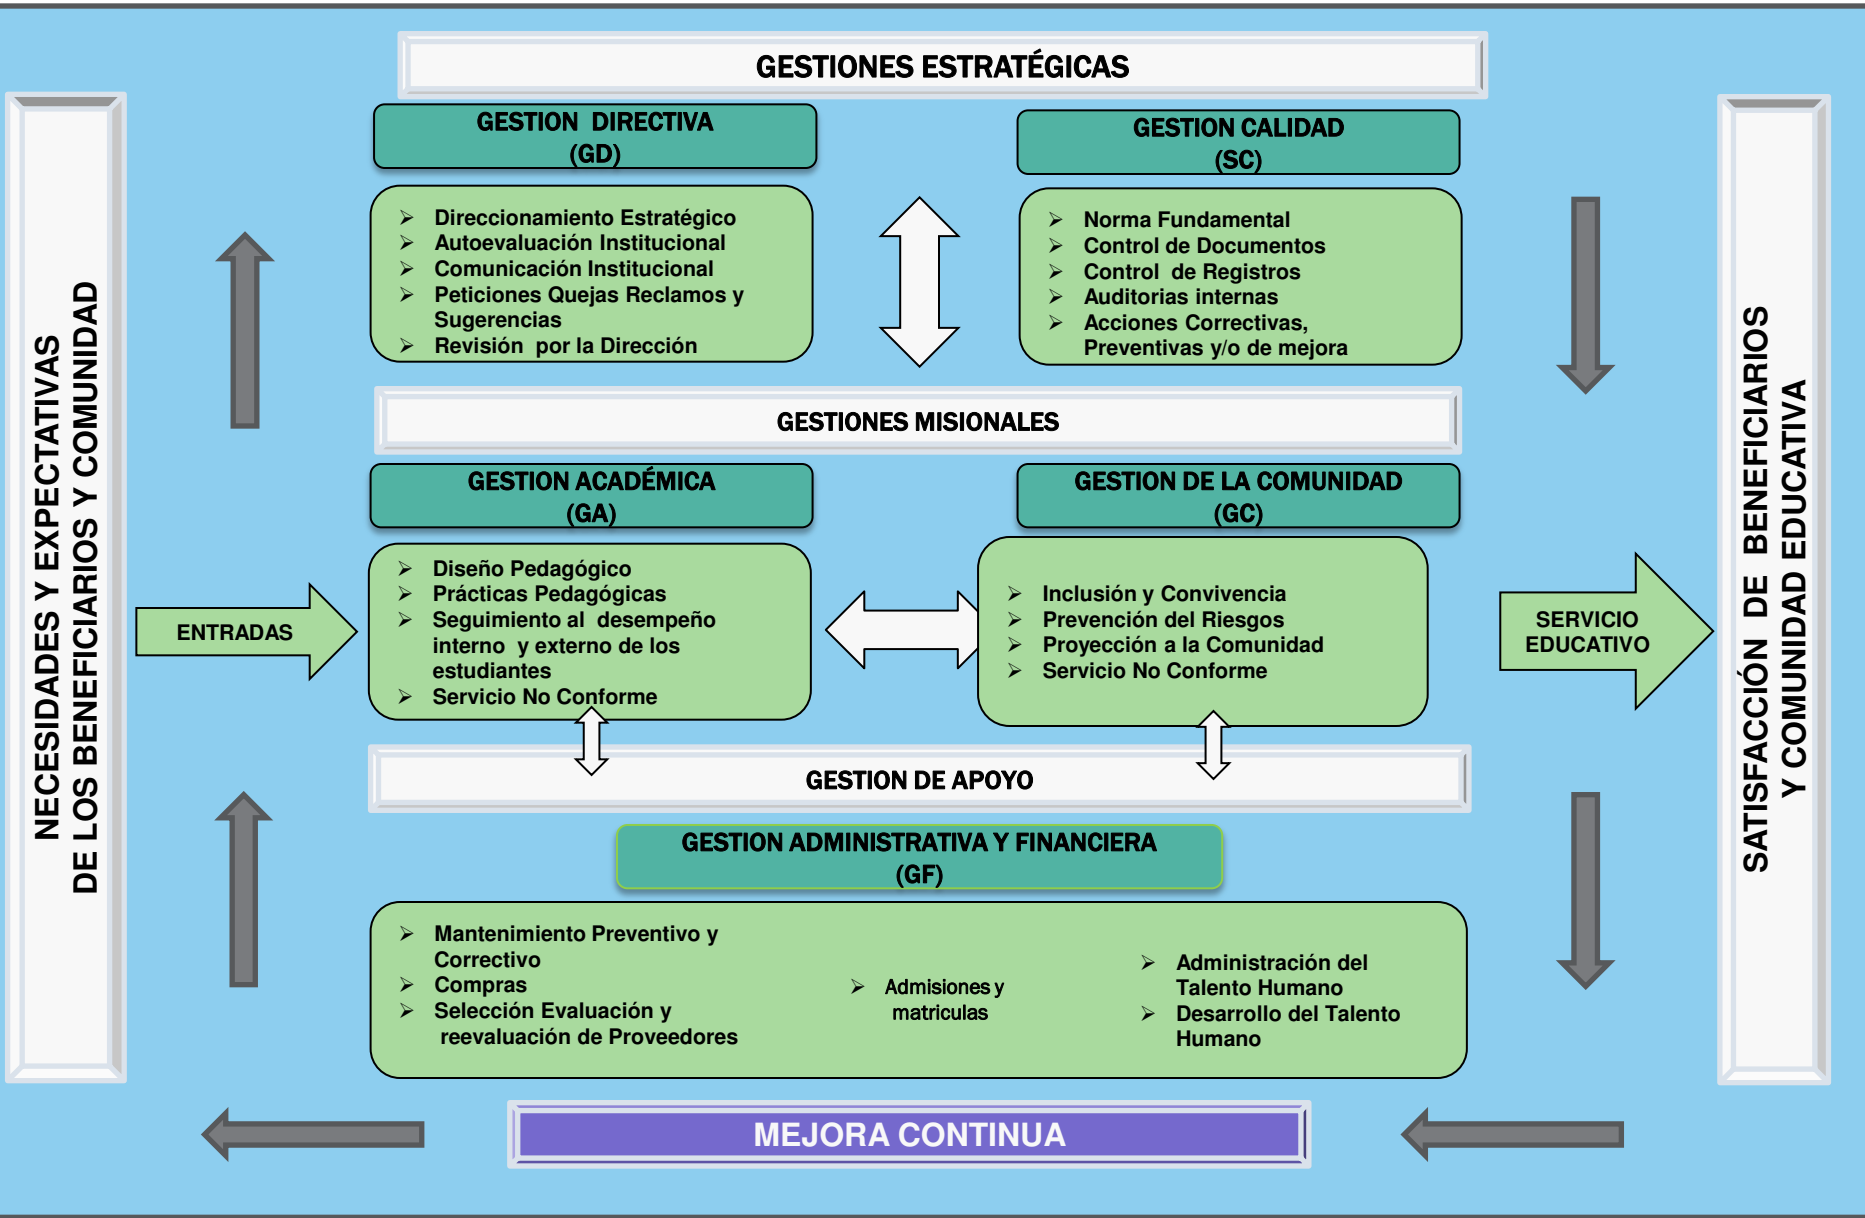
GESTIONES ESTRATÉGICAS

NECESIDADES Y EXPECTATIVAS DE LOS BENEFICIARIOS Y COMUNIDAD

GESTION DIRECTIVA (GD)

➢ Direccionamiento Estratégico
➢ Autoevaluación Institucional
➢ Comunicación Institucional
➢ Peticiones Quejas Reclamos y Sugerencias
➢ Revisión por la Dirección

GESTION CALIDAD (SC)

➢ Norma Fundamental
➢ Control de Documentos
➢ Control de Registros
➢ Auditorias internas
➢ Acciones Correctivas, Preventivas y/o de mejora

GESTIONES MISIONALES

GESTION ACADÉMICA (GA)

ENTRADAS

➢ Diseño Pedagógico
➢ Prácticas Pedagógicas
➢ Seguimiento al desempeño interno y externo de los estudiantes
➢ Servicio No Conforme

GESTION DE LA COMUNIDAD (GC)

➢ Inclusión y Convivencia
➢ Prevención del Riesgos
➢ Proyección a la Comunidad
➢ Servicio No Conforme

SERVICIO EDUCATIVO

SATISFACCIÓN DE BENEFICIARIOS Y COMUNIDAD EDUCATIVA

GESTION DE APOYO

GESTION ADMINISTRATIVA Y FINANCIERA (GF)

➢ Mantenimiento Preventivo y Correctivo
➢ Compras
➢ Selección Evaluación y reevaluación de Proveedores

➢ Admisiones y matriculas

➢ Administración del Talento Humano
➢ Desarrollo del Talento Humano

MEJORA CONTINUA